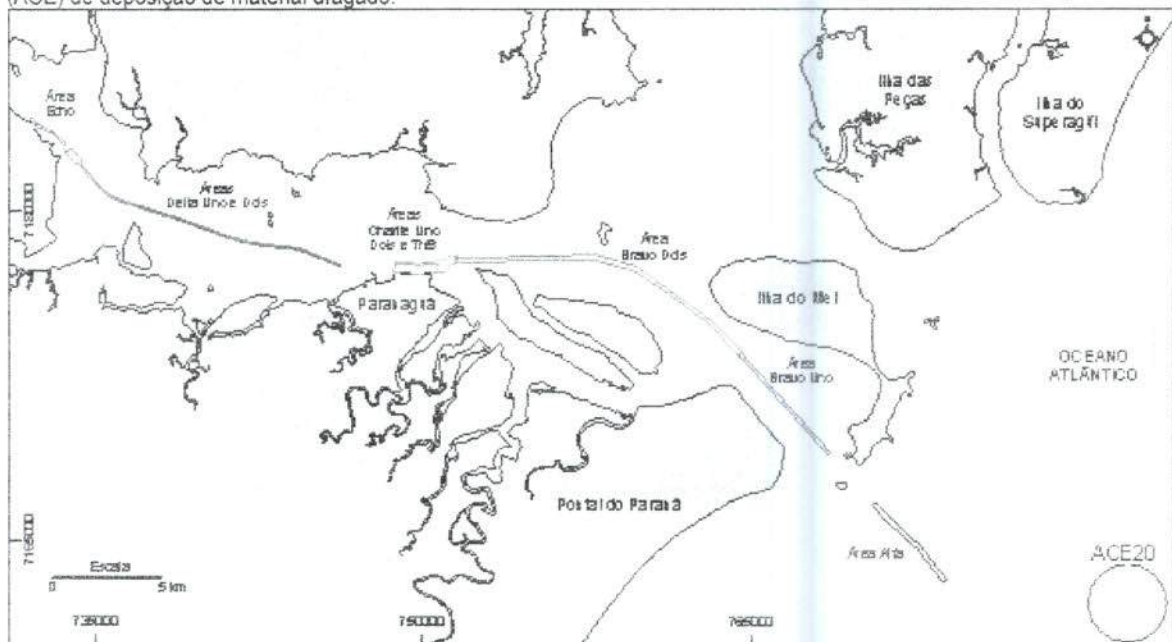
(ACE) de deposição de material dragado.

Área Echo

Área Delta Uno e Dois

Área Charlie Uno Dois e Três

Área Bravo Dois

Ilha das Peças

Ilha do Superagüi

Ilha do Mel

Área Bravo Uno

OCEANO ATLÂNTICO

Paranaguá

Pontal do Paraná

Área Alfa

ACE20

Escala
0 5 km

7180000

7165000

735000

750000

765000